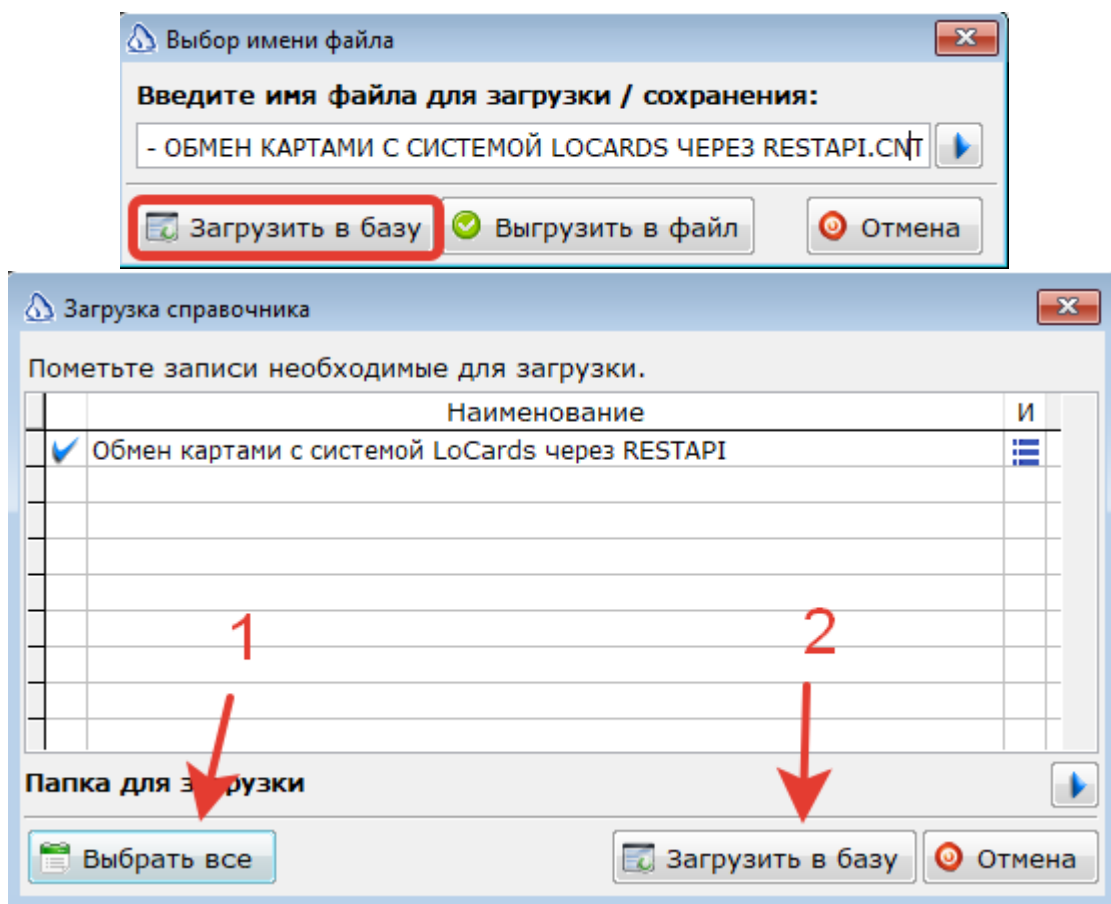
Выбор имени файла

Введите имя файла для загрузки / сохранения:

- ОБМЕН КАРТАМИ С СИСТЕМОЙ LOCARDS ЧЕРЕЗ RESTAPI.CNT

Загрузить в базу | Выгрузить в файл | Отмена

Загрузка справочника

Пометьте записи необходимые для загрузки.

| | Наименование | И |
|---|---|---|
| ✔ | Обмен картами с системой LoCards через RESTAPI | |

1

2

Папка для з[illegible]узки

Выбрать все | Загрузить в базу | Отмена